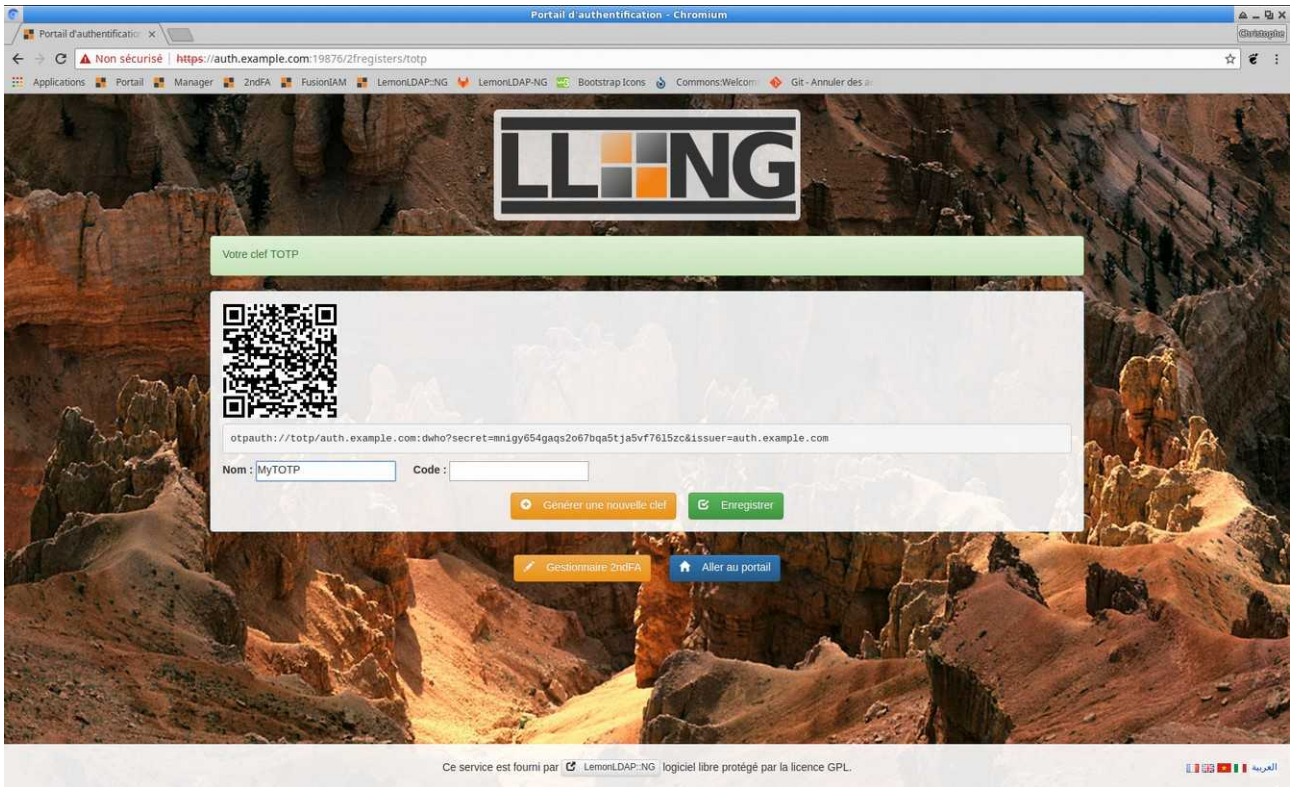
Portail d'authentification - Chromium

Portail d'authentificatio ×

Christophe

Non sécurisé | https://auth.example.com:19876/2fregisters/totp

Applications Portail Manager 2ndFA FusionIAM LemonLDAP::NG LemonLDAP-NG Bootstrap Icons Commons:Welcom Git - Annuler des a

LLNG

Votre clef TOTP

otpauth://totp/auth.example.com:dwho?secret=mnigy654gaqs2o67bqa5tja5vf76l5zc&issuer=auth.example.com

Nom : MyTOTP Code :

Générer une nouvelle clef Enregistrer

Gestionnaire 2ndFA Aller au portail

Ce service est fourni par LemonLDAP::NG logiciel libre protégé par la licence GPL.

العربية